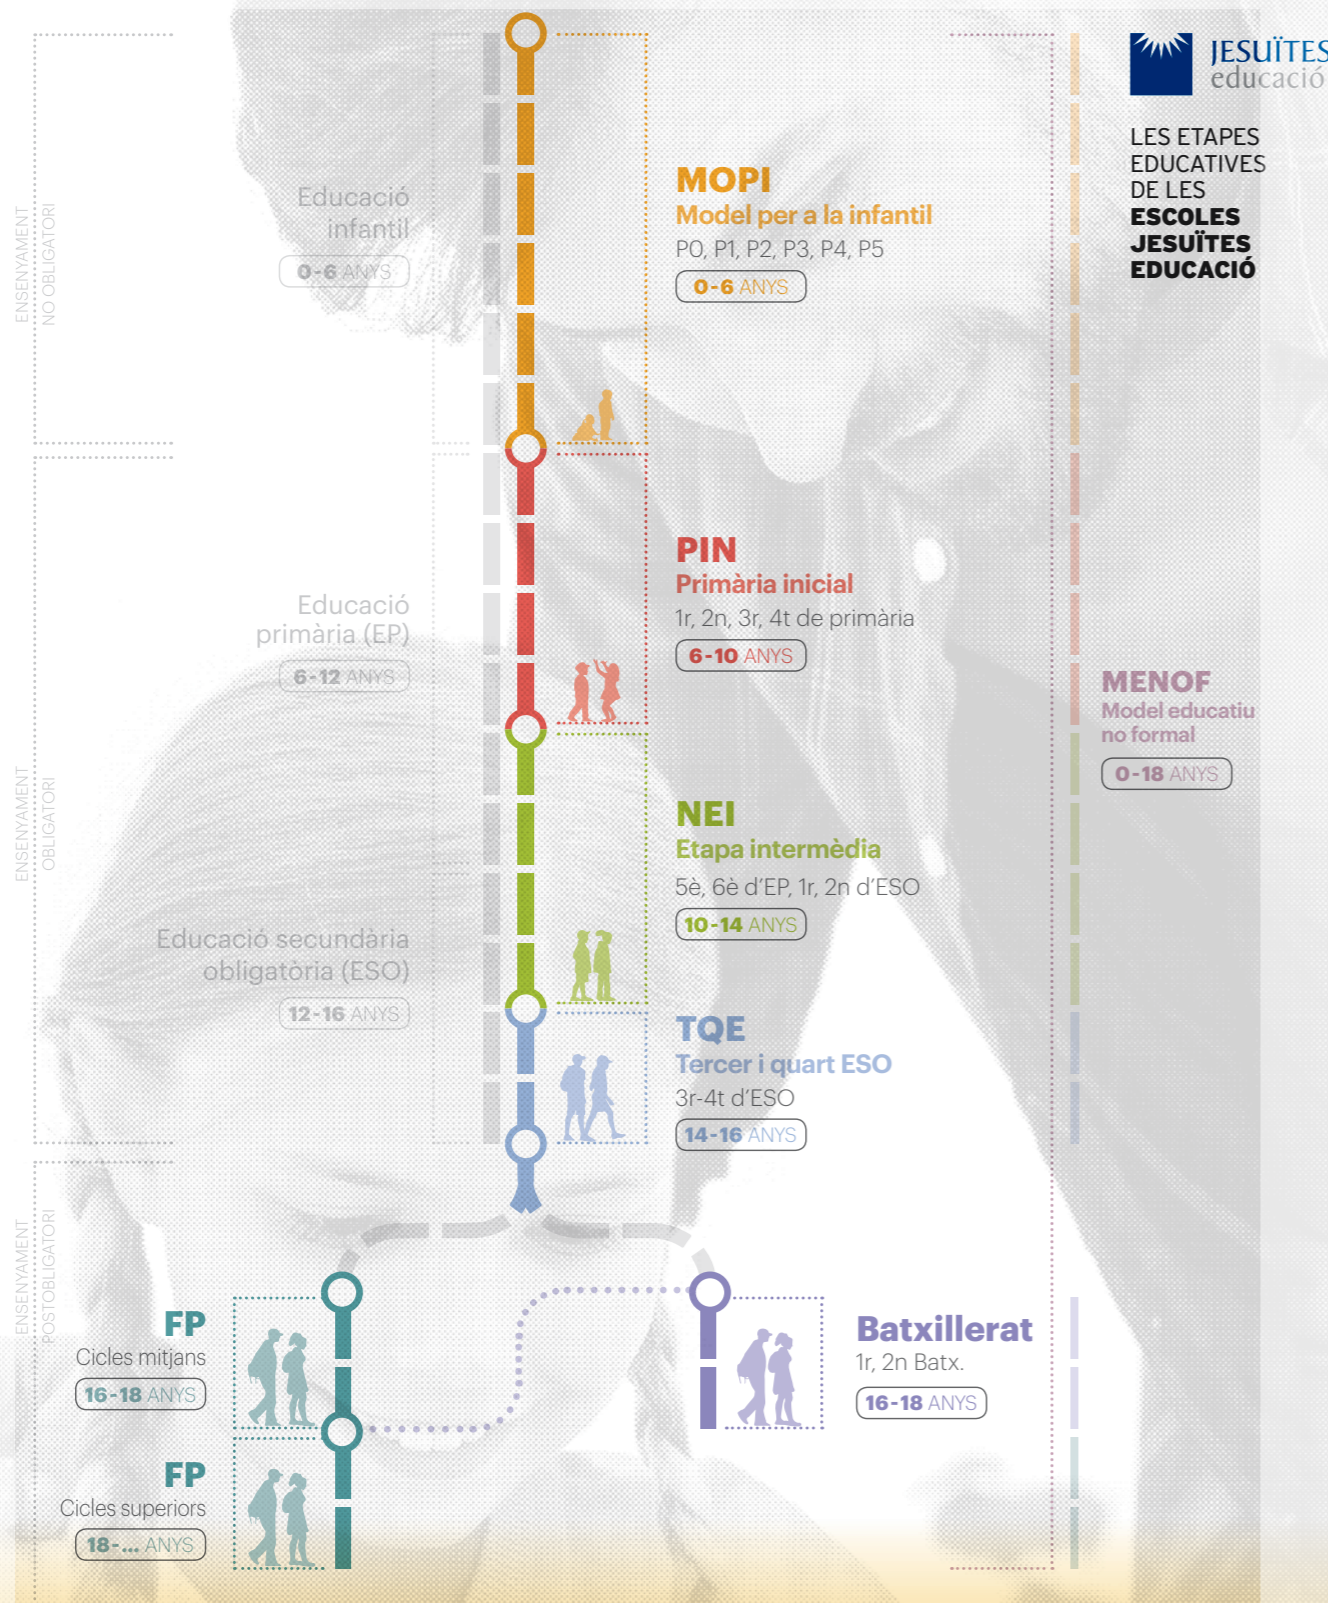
JESUÏTES
educació

LES ETAPES EDUCATIVES DE LES ESCOLES JESUÏTES EDUCACIÓ

ENSENYAMENT NO OBLIGATORI

Educació infantil
0-6 ANYS

MOPI
Model per a la infantil
P0, P1, P2, P3, P4, P5
0-6 ANYS

ENSENYAMENT OBLIGATORI

Educació primària (EP)
6-12 ANYS

PIN
Primària inicial
1r, 2n, 3r, 4t de primària
6-10 ANYS

MENOF
Model educatiu no formal
0-18 ANYS

NEI
Etapa intermèdia
5è, 6è d'EP, 1r, 2n d'ESO
10-14 ANYS

Educació secundària obligatòria (ESO)
12-16 ANYS

TQE
Tercer i quart ESO
3r-4t d'ESO
14-16 ANYS

ENSENYAMENT POSTOBLIGATORI

FP
Cicles mitjans
16-18 ANYS

Batxillerat
1r, 2n Batx.
16-18 ANYS

FP
Cicles superiors
18-... ANYS